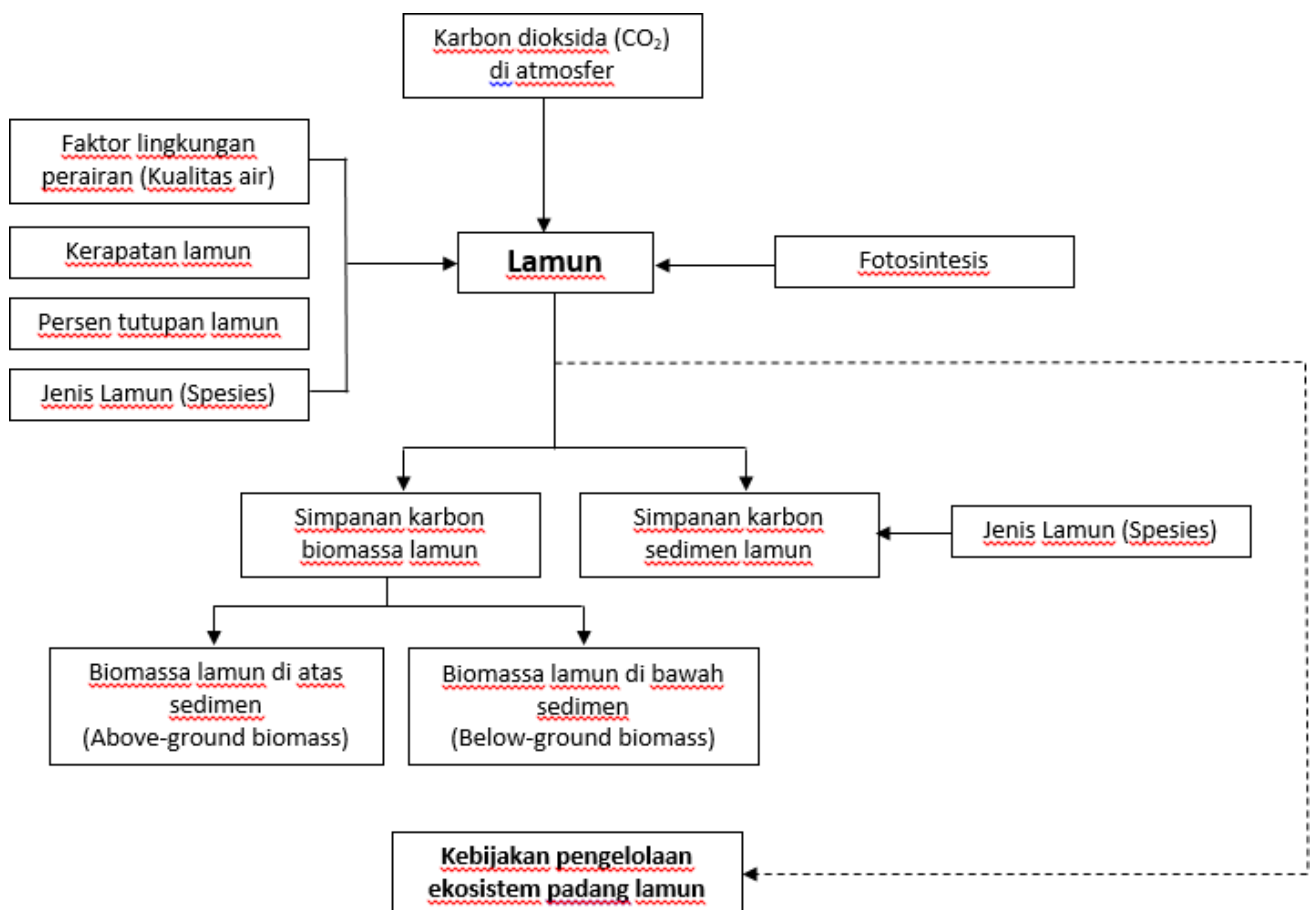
Karbon dioksida ($CO_2$) di atmosfer

Faktor lingkungan perairan (Kualitas air)

Kerapatan lamun

Persen tutupan lamun

Jenis Lamun (Spesies)

Lamun

Fotosintesis

Simpanan karbon biomassa lamun

Simpanan karbon sedimen lamun

Jenis Lamun (Spesies)

Biomassa lamun di atas sedimen (Above-ground biomass)

Biomassa lamun di bawah sedimen (Below-ground biomass)

Kebijakan pengelolaan ekosistem padang lamun